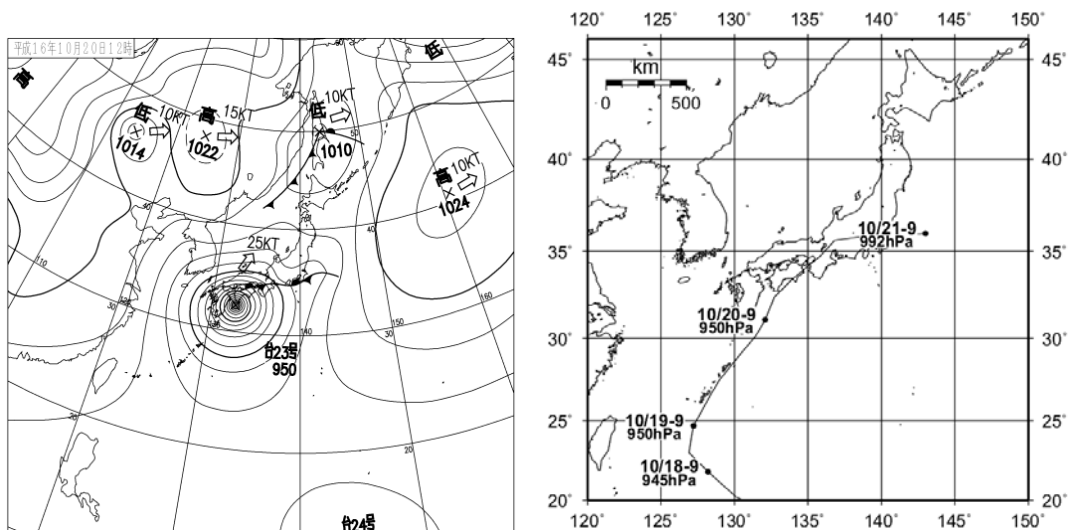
平成16年10月20日12時

高
低
10KT
1014
高
15KT
1022
低
10KT
1010
低
高
10KT
1024
25KT
台23号
950
台24号

120° 125° 130° 135° 140° 145° 150°
45°
40°
35°
30°
25°
20°
km
0 500
10/21-9
992hPa
10/20-9
950hPa
10/19-9
950hPa
10/18-9
945hPa